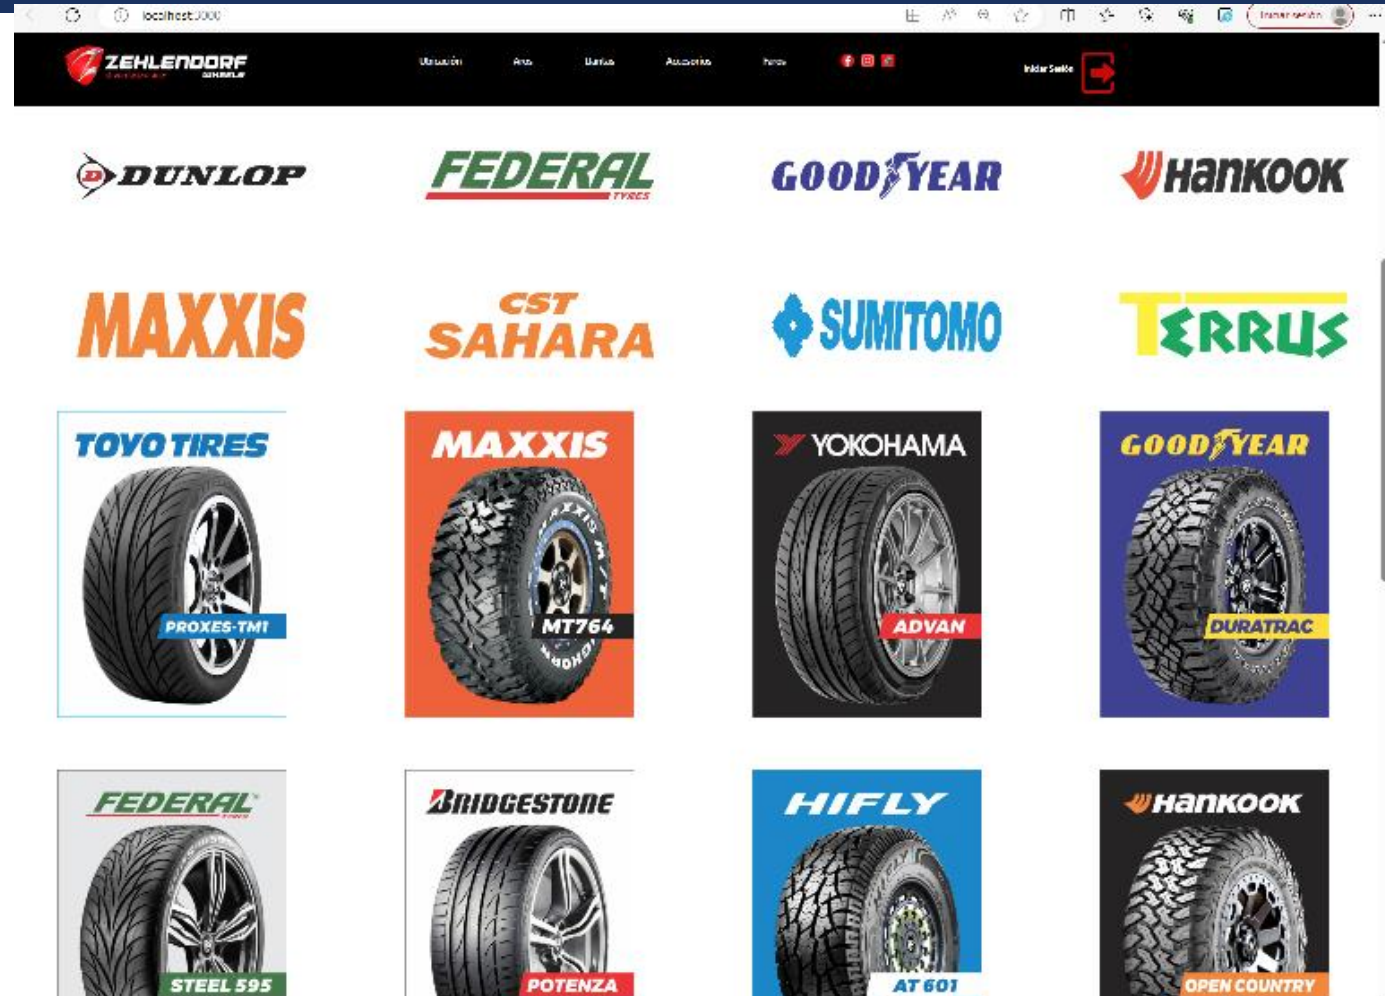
localhost:3000

Iniciar sesión

ZEHLENDORF

Ubicación Aros Llantas Accesorios Fondo

Iniciar Sesión

DUNLOP

FEDERAL TYRES

GOODYEAR

Hankook

MAXXIS

CST SAHARA

SUMITOMO

TERRUS

TOYO TIRES
PROXES-TM1

MAXXIS
MT764

YOKOHAMA
ADVAN

GOODYEAR
DURATRAC

FEDERAL
STEEL 595

BRIDGESTONE
POTENZA

HIFLY
AT 601

Hankook
OPEN COUNTRY